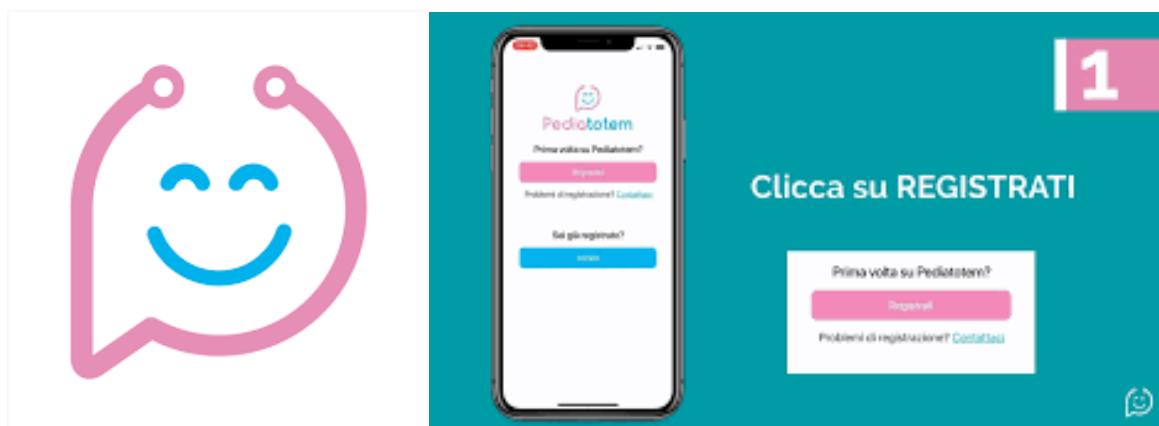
Pediatotem

Prima volta su Pediatotem?

Registrati

Problemi di registrazione? Contattaci

Sei già registrato?

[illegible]

1

Clicca su REGISTRATI

Prima volta su Pediatotem?

Registrati

Problemi di registrazione? Contattaci